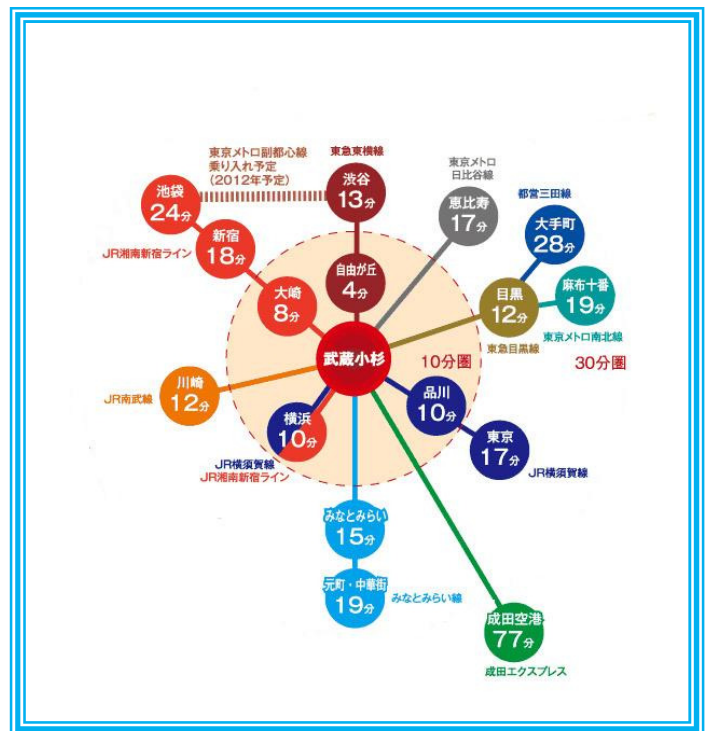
東京メトロ副都心線
乗り入れ予定
(2012年予定)

東急東横線

東京メトロ
日比谷線

池袋
24分

渋谷
13分

恵比寿
17分

都営三田線

大手町
28分

新宿
18分

JR湘南新宿ライン

自由が丘
4分

大崎
8分

目黒
12分

麻布十番
19分

東京メトロ南北線

武蔵小杉

10分圏

東急目黒線

30分圏

川崎
12分

JR南武線

品川
10分

横浜
10分

東京
17分

JR横須賀線
JR湘南新宿ライン

JR横須賀線

みなとみらい
15分

元町・中華街
19分

みなとみらい線

成田空港
77分

成田エクスプレス